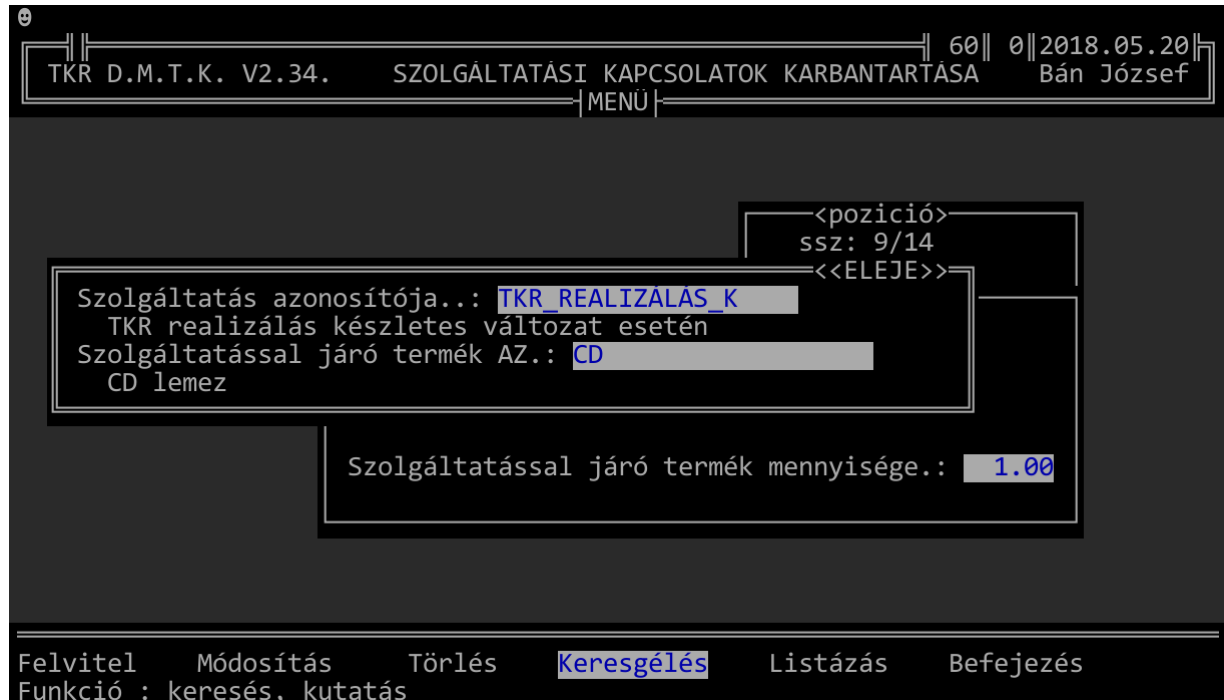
☻
60 0 2018.05.20
TKR D.M.T.K. V2.34. SZOLGÁLTATÁSI KAPCSOLATOK KARBANTARTÁSA Bán József
MENÜ

<pozició>
ssz: 9/14
<<ELEJE>>

Szolgáltatás azonosítója..: TKR_REALIZÁLÁS_K
TKR realizálás készletes változat esetén
Szolgáltatással járó termék AZ.: CD
CD lemez

Szolgáltatással járó termék mennyisége.: 1.00

Felvitel Módosítás Törlés Keresgélés Listázás Befejezés
Funkció : keresés, kutatás